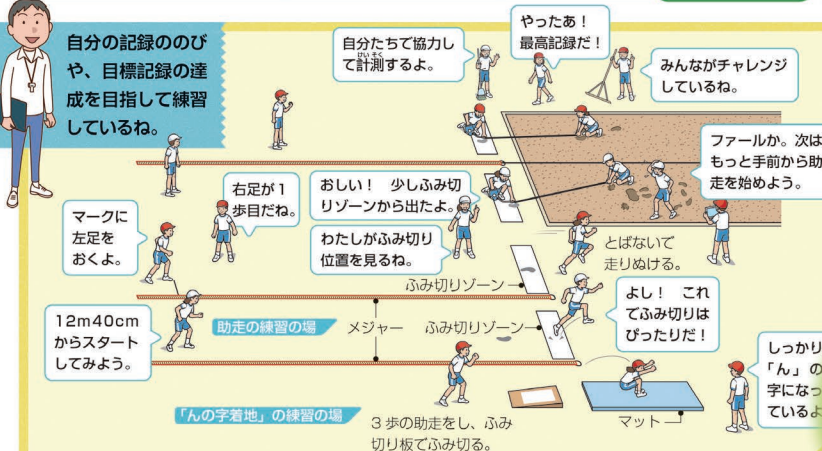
自分の記録ののびや、目標記録の達成を目指して練習しているね。

自分たちで協力して計測するよ。

やったあ！最高記録だ！

みんながチャレンジしているね。

ファールか。次はもっと手前から助走を始めよう。

右足が１歩目だね。

おしい！　少しふみ切りゾーンから出たよ。

わたしがふみ切り位置を見るね。

マークに左足をおくよ。

とばないで走りぬけるよ。

ふみ切りゾーン

12m40cmからスタートしてみよう。

助走の練習の場

メジャー

ふみ切りゾーン

よし！　これでふみ切りはぴったりだ！

しっかり「ん」の字になっているよ

「んの字着地」の練習の場

３歩の助走をし、ふみ切り板でふみ切る。

マット